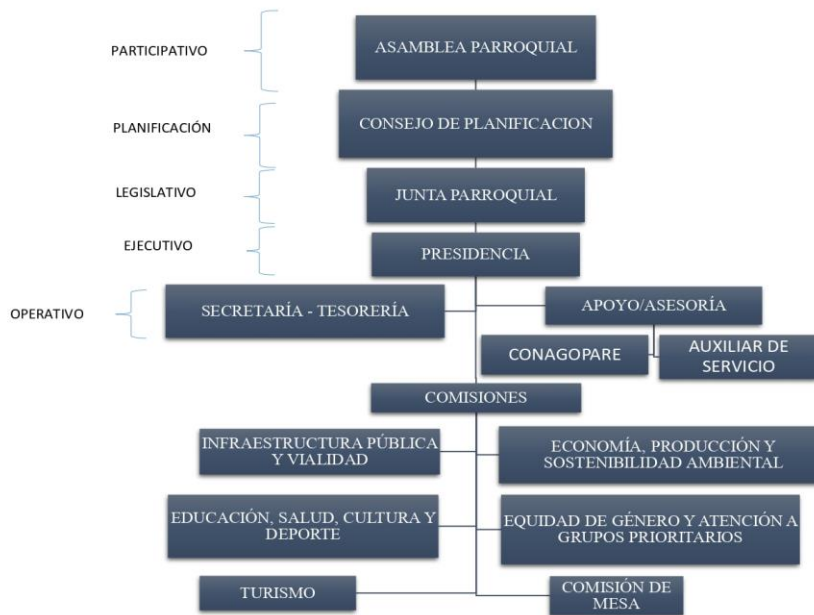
PARTICIPATIVO

ASAMBLEA PARROQUIAL

PLANIFICACIÓN

CONSEJO DE PLANIFICACION

LEGISLATIVO

JUNTA PARROQUIAL

EJECUTIVO

PRESIDENCIA

OPERATIVO

SECRETARÍA - TESORERÍA

APOYO/ASESORÍA

CONAGOPARE

AUXILIAR DE SERVICIO

COMISIONES

INFRAESTRUCTURA PÚBLICA Y VIALIDAD

ECONOMÍA, PRODUCCIÓN Y SOSTENIBILIDAD AMBIENTAL

EDUCACIÓN, SALUD, CULTURA Y DEPORTE

EQUIDAD DE GÉNERO Y ATENCIÓN A GRUPOS PRIORITARIOS

TURISMO

COMISIÓN DE MESA